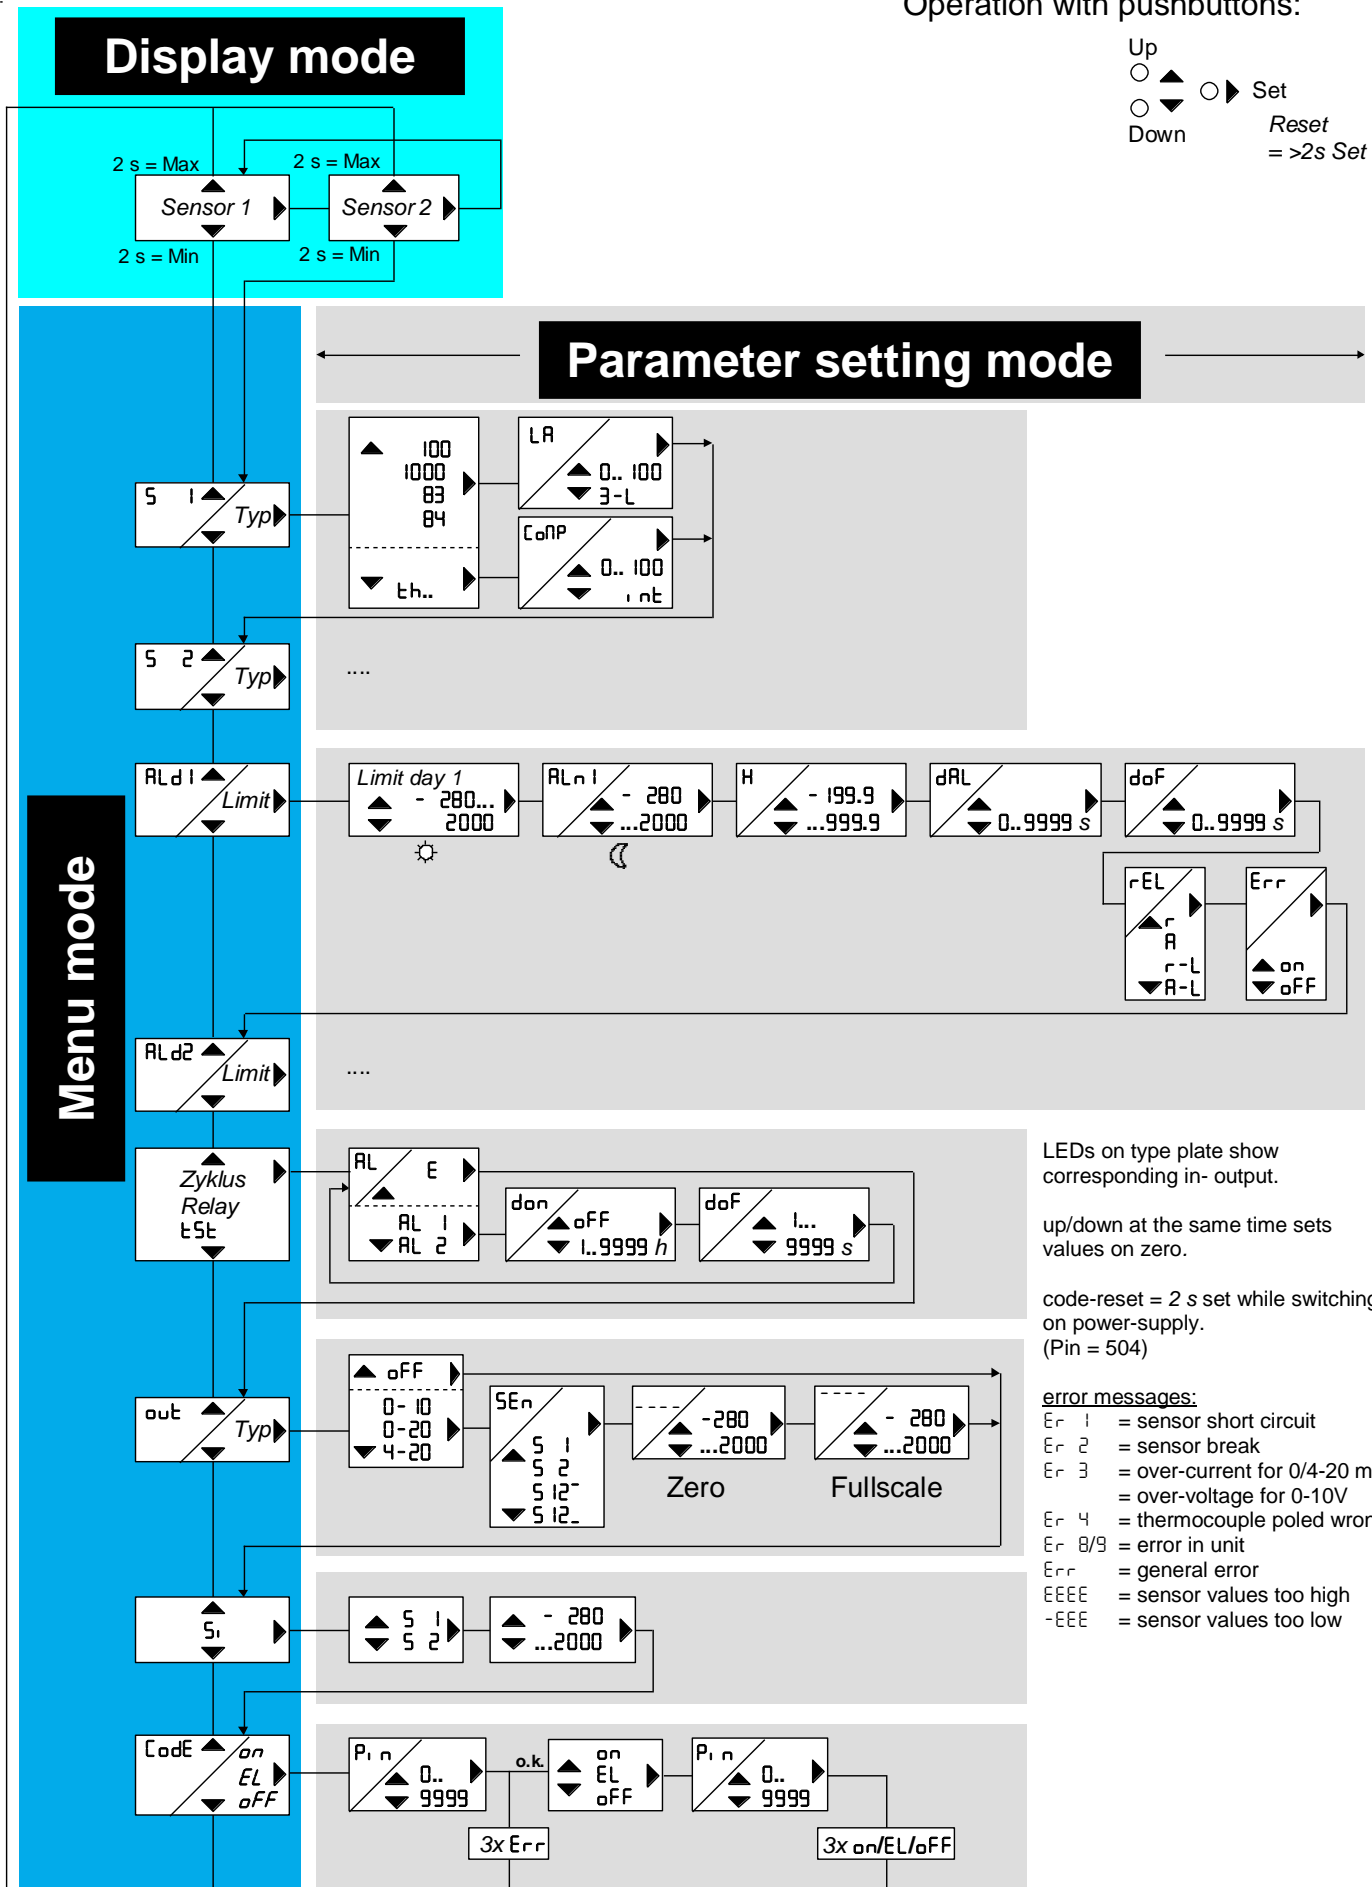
Display mode

Operation with pushbuttons:

Up

Set

Down

Reset = >2s Set

2 s = Max

2 s = Max

Sensor 1

Sensor 2

2 s = Min

2 s = Min

Parameter setting mode

Menu mode

S 1 Typ

100 1000 83 84

th..

LA 0.. 100 3-L

CoMP 0.. 100 int

S 2 Typ

....

ALd1 Limit

Limit day 1 - 280... 2000

ALn1 - 280 ...2000

H - 199.9 ...999.9

dAL 0..9999 s

doF 0..9999 s

rEL r A r-L A-L

Err on oFF

ALd2 Limit

....

Zyklus Relay tSt

AL E AL 1 AL 2

don oFF 1..9999 h

doF 1... 9999 s

LEDs on type plate show corresponding in- output.

up/down at the same time sets values on zero.

code-reset = 2 s set while switching on power-supply. (Pin = 504)

out Typ

oFF 0-10 0-20 4-20

SEn S 1 S 2 S 12- S 12_

---- -280 ...2000

---- - 280 ...2000

Zero

Fullscale

error messages:
Er 1 = sensor short circuit
Er 2 = sensor break
Er 3 = over-current for 0/4-20 m
= over-voltage for 0-10V
Er 4 = thermocouple poled wron
Er 8/9 = error in unit
Err = general error
EEEE = sensor values too high
-EEE = sensor values too low

Si

S 1 S 2

- 280 ...2000

CodE on EL oFF

Pin 0.. 9999

o.k.

on EL oFF

Pin 0.. 9999

3x Err

3x on/EL/oFF